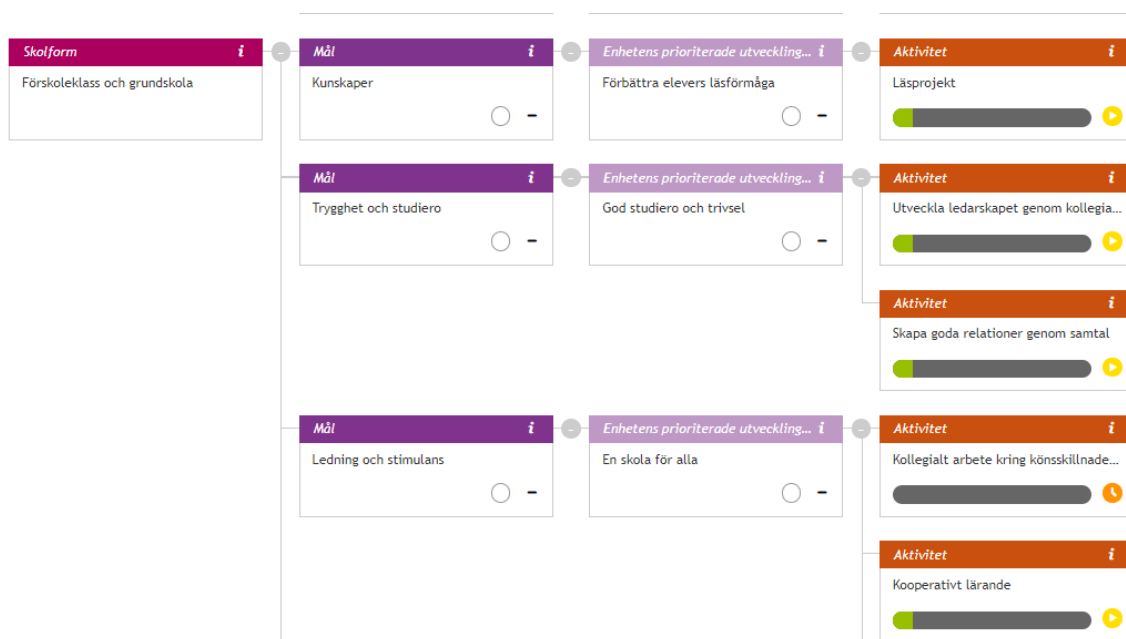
Skolform i
Förskoleklass och grundskola

Mål i
Kunskaper
–

Enhetens prioriterade utveckling... i
Förbättra elevers läsförmåga
–

Aktivitet i
Läsprojekt

Mål i
Trygghet och studiero
–

Enhetens prioriterade utveckling... i
God studiero och trivsel
–

Aktivitet i
Utveckla ledarskapet genom kollegia...

Aktivitet i
Skapa goda relationer genom samtal

Mål i
Ledning och stimulans
–

Enhetens prioriterade utveckling... i
En skola för alla
–

Aktivitet i
Kollegialt arbete kring könsskillnade...

Aktivitet i
Kooperativt lärande